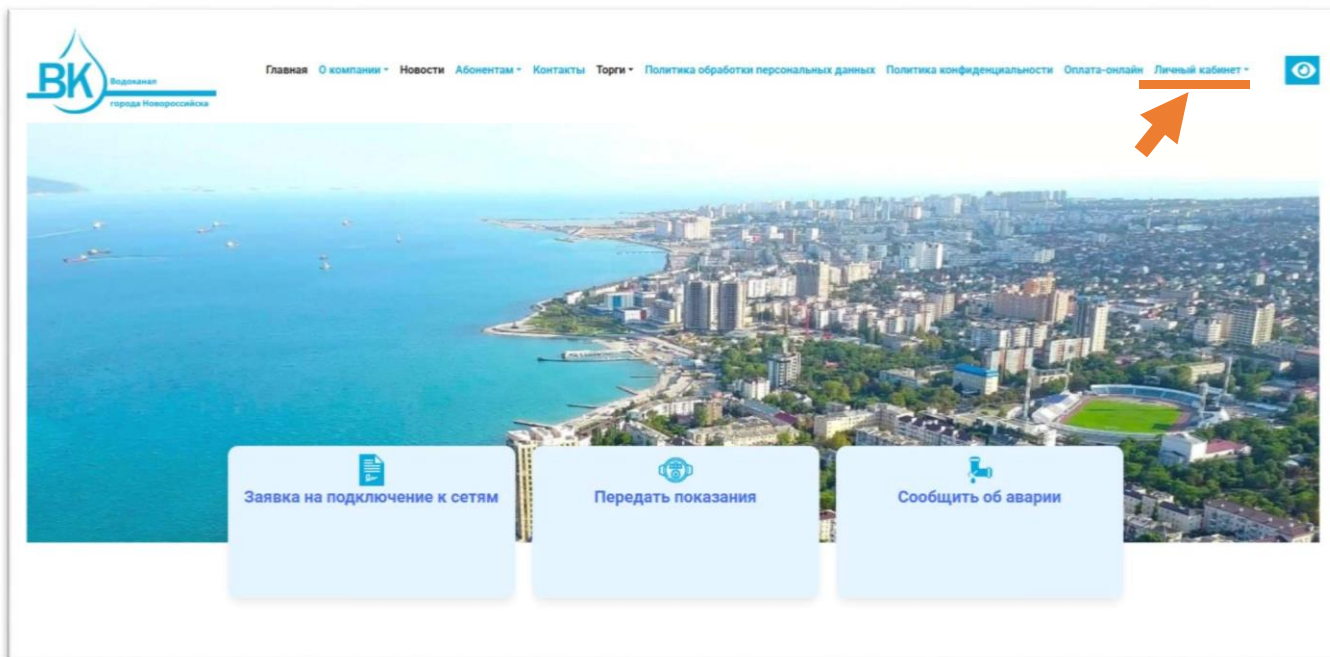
ВК Водоканал города Новороссийска

Главная О компании Новости Абонентам Контакты Торги Политика обработки персональных данных Политика конфиденциальности Оплата-онлайн Личный кабинет

Заявка на подключение к сетям

Передать показания

Сообщить об аварии